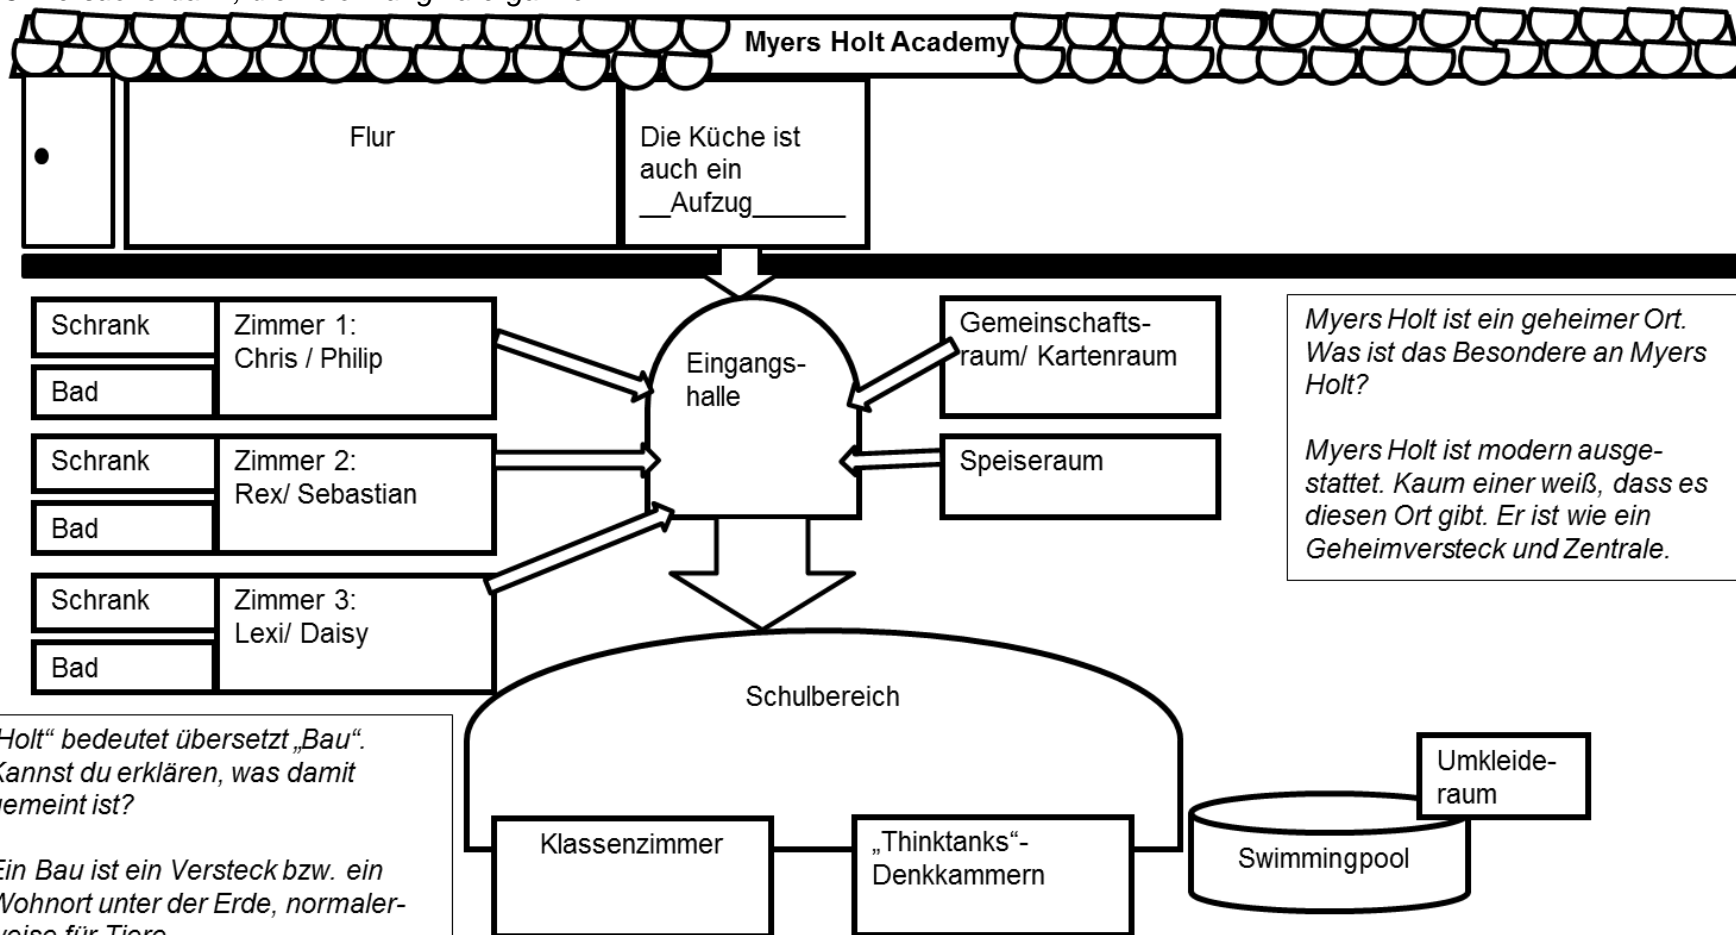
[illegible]

Myers Holt Academy

Flur

Die Küche ist auch ein __Aufzug______

Schrank

Bad

Zimmer 1: Chris / Philip

Schrank

Bad

Zimmer 2: Rex/ Sebastian

Schrank

Bad

Zimmer 3: Lexi/ Daisy

Eingangs-halle

Gemeinschafts-raum/ Kartenraum

Speiseraum

*Myers Holt ist ein geheimer Ort. Was ist das Besondere an Myers Holt?*

*Myers Holt ist modern ausgestattet. Kaum einer weiß, dass es diesen Ort gibt. Er ist wie ein Geheimversteck und Zentrale.*

Schulbereich

*Holt" bedeutet übersetzt „Bau". Kannst du erklären, was damit gemeint ist?*

*Ein Bau ist ein Versteck bzw. ein Wohnort unter der Erde, normalerweise für Tiere*

Klassenzimmer

„Thinktanks"-Denkkammern

Umkleide-raum

Swimmingpool